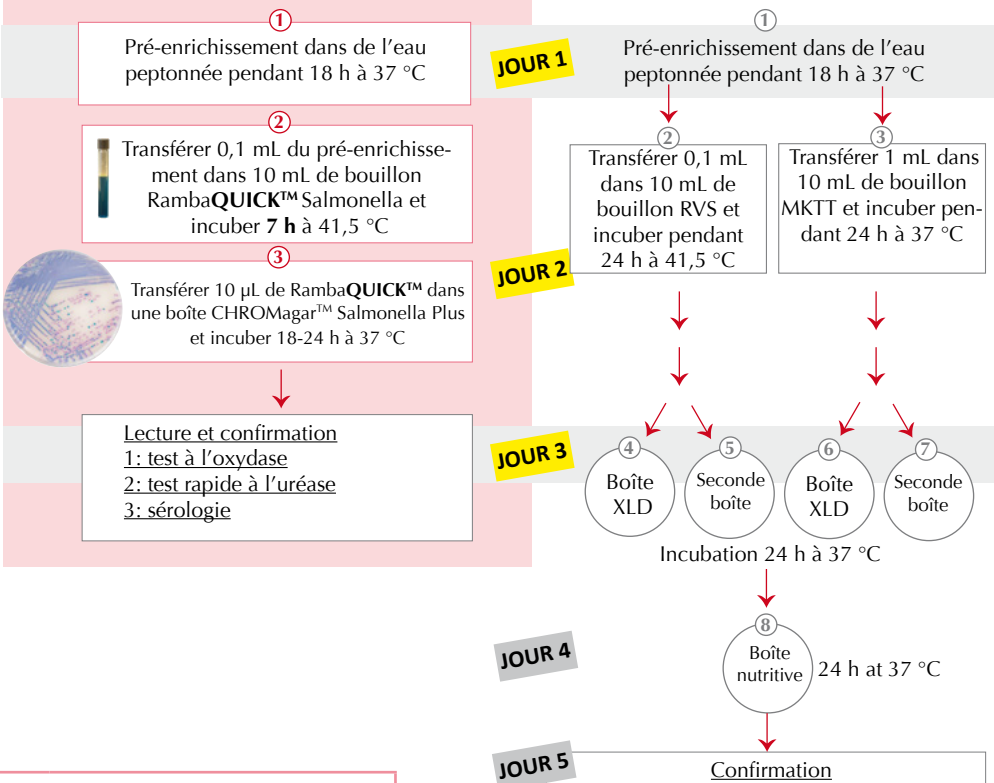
①
Pré-enrichissement dans de l'eau peptonnée pendant 18 h à 37 °C

②
Transférer 0,1 mL du pré-enrichissement dans 10 mL de bouillon Ramba**QUICK™** Salmonella et incuber **7 h** à 41,5 °C

③
Transférer 10 µL de Ramba**QUICK™** dans une boîte CHROMagar™ Salmonella Plus et incuber 18-24 h à 37 °C

Lecture et confirmation
1: test à l'oxydase
2: test rapide à l'uréase
3: sérologie

JOUR 1

①
Pré-enrichissement dans de l'eau peptonnée pendant 18 h à 37 °C

②
Transférer 0,1 mL dans 10 mL de bouillon RVS et incuber pendant 24 h à 41,5 °C

③
Transférer 1 mL dans 10 mL de bouillon MKTT et incuber pendant 24 h à 37 °C

JOUR 2

JOUR 3

④
Boîte XLD

⑤
Seconde boîte

⑥
Boîte XLD

⑦
Seconde boîte

Incubation 24 h à 37 °C

JOUR 4

⑧
Boîte nutritive

24 h at 37 °C

JOUR 5

Confirmation